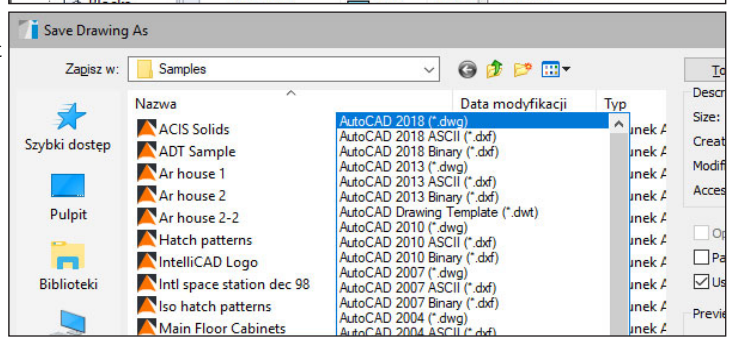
Save Drawing As

Zapisz w: Samples

To

Nazwa | Data modyfikacji | Typ

Szybki dostęp

Pulpit

Biblioteki

ACIS Solids
ADT Sample
Ar house 1
Ar house 2
Ar house 2-2
Hatch patterns
IntelliCAD Logo
Intl space station dec 98
Iso hatch patterns
Main Floor Cabinets

AutoCAD 2018 (*.dwg)
AutoCAD 2018 ASCII (*.dxf)
AutoCAD 2018 Binary (*.dxf)
AutoCAD 2013 (*.dwg)
AutoCAD 2013 ASCII (*.dxf)
AutoCAD 2013 Binary (*.dxf)
AutoCAD Drawing Template (*.dwt)
AutoCAD 2010 (*.dwg)
AutoCAD 2010 ASCII (*.dxf)
AutoCAD 2010 Binary (*.dxf)
AutoCAD 2007 (*.dwg)
AutoCAD 2007 ASCII (*.dxf)
AutoCAD 2007 Binary (*.dxf)
AutoCAD 2004 (*.dwg)
AutoCAD 2004 ASCII (*.dxf)

unek A
unek A
unek A
unek A
unek A
unek A
unek A
unek A
unek A
unek A

Descr
Size:
Creat
Modif
Acces

Op
Pa
Us

Previ